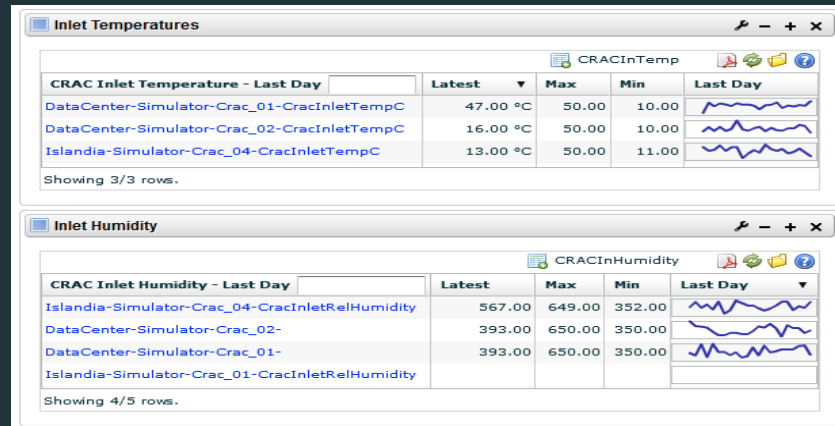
Inlet Temperatures

CRACInTemp

| CRAC Inlet Temperature - Last Day | Latest ▼ | Max | Min | Last Day |
|---|---|---|---|---|
| DataCenter-Simulator-Crac_01-CracInletTempC | 47.00 °C | 50.00 | 10.00 | |
| DataCenter-Simulator-Crac_02-CracInletTempC | 16.00 °C | 50.00 | 10.00 | |
| Islandia-Simulator-Crac_04-CracInletTempC | 13.00 °C | 50.00 | 11.00 | |

Showing 3/3 rows.

Inlet Humidity

CRACInHumidity

| CRAC Inlet Humidity - Last Day | Latest | Max | Min | Last Day ▼ |
|---|---|---|---|---|
| Islandia-Simulator-Crac_04-CracInletRelHumidity | 567.00 | 649.00 | 352.00 | |
| DataCenter-Simulator-Crac_02- | 393.00 | 650.00 | 350.00 | |
| DataCenter-Simulator-Crac_01- | 393.00 | 650.00 | 350.00 | |
| Islandia-Simulator-Crac_01-CracInletRelHumidity | | | | |

Showing 4/5 rows.